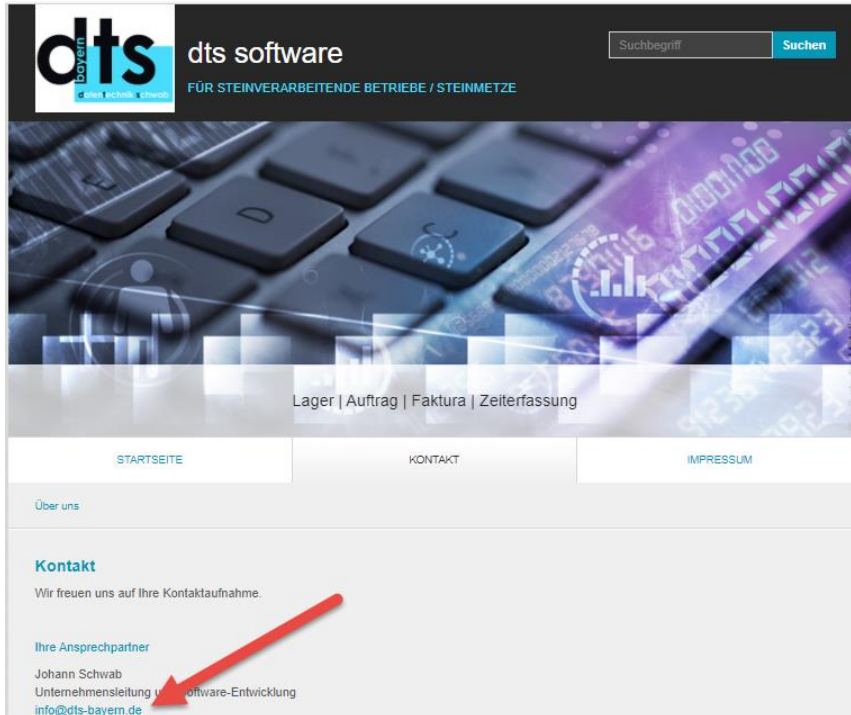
dts bayern
datentechnikschwab

dts software

FÜR STEINVERARBEITENDE BETRIEBE / STEINMETZE

Suchbegriff

Suchen

Lager | Auftrag | Faktura | Zeiterfassung

STARTSEITE

KONTAKT

IMPRESSUM

Über uns

Kontakt

Wir freuen uns auf Ihre Kontaktaufnahme.

Ihre Ansprechpartner

Johann Schwab
Unternehmensleitung u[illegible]oftware-Entwicklung
info@dts-bayern.de